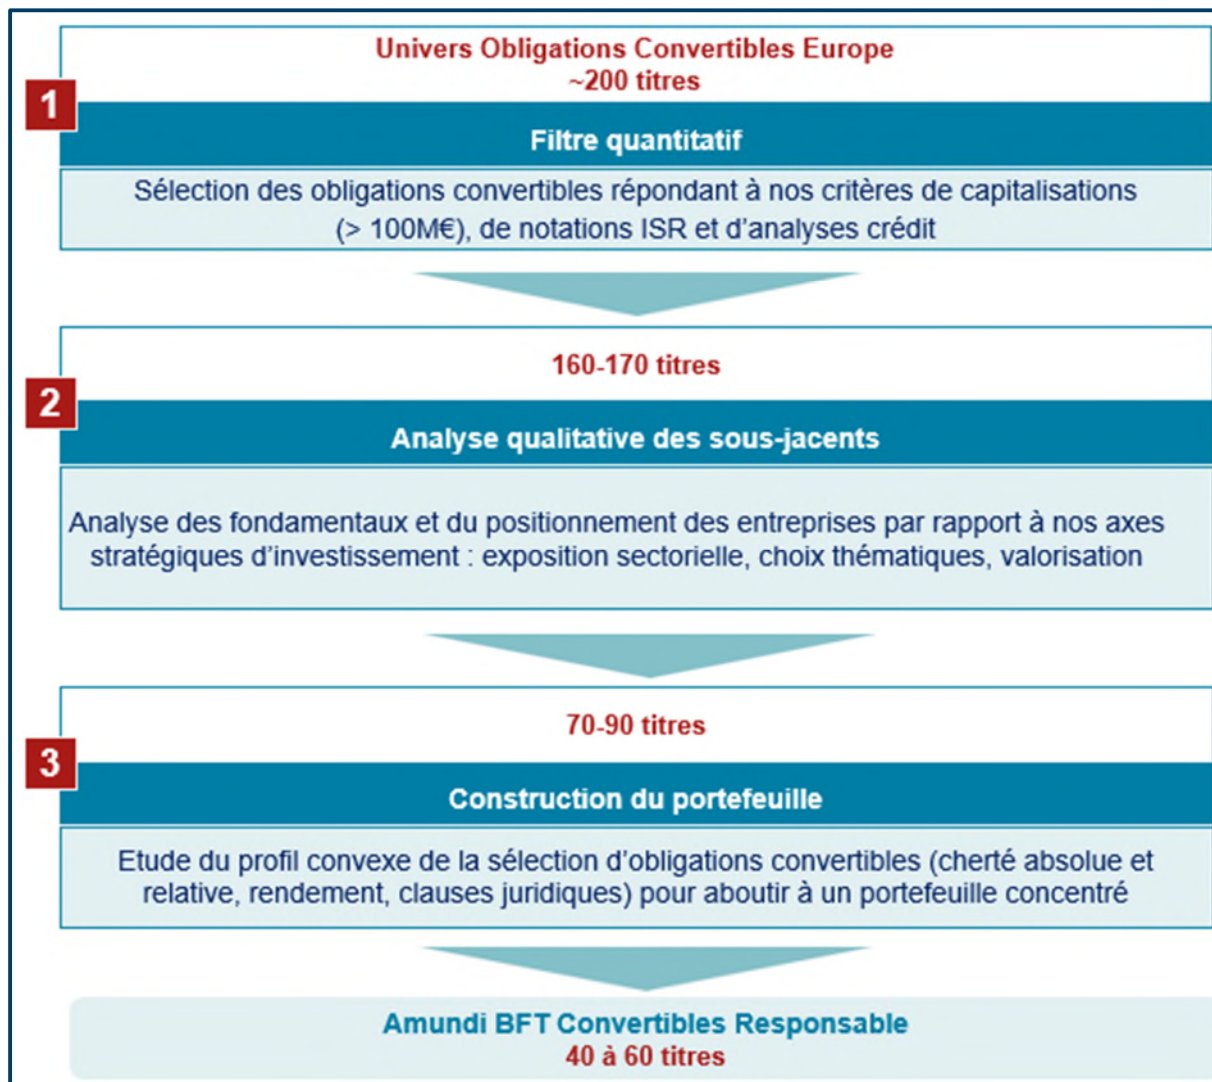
Univers Obligations Convertibles Europe
~200 titres

1

Filtre quantitatif

Sélection des obligations convertibles répondant à nos critères de capitalisations (> 100M€), de notations ISR et d'analyses crédit

160-170 titres

2

Analyse qualitative des sous-jacents

Analyse des fondamentaux et du positionnement des entreprises par rapport à nos axes stratégiques d'investissement : exposition sectorielle, choix thématiques, valorisation

70-90 titres

3

Construction du portefeuille

Etude du profil convexe de la sélection d'obligations convertibles (cherté absolue et relative, rendement, clauses juridiques) pour aboutir à un portefeuille concentré

Amundi BFT Convertibles Responsable
40 à 60 titres